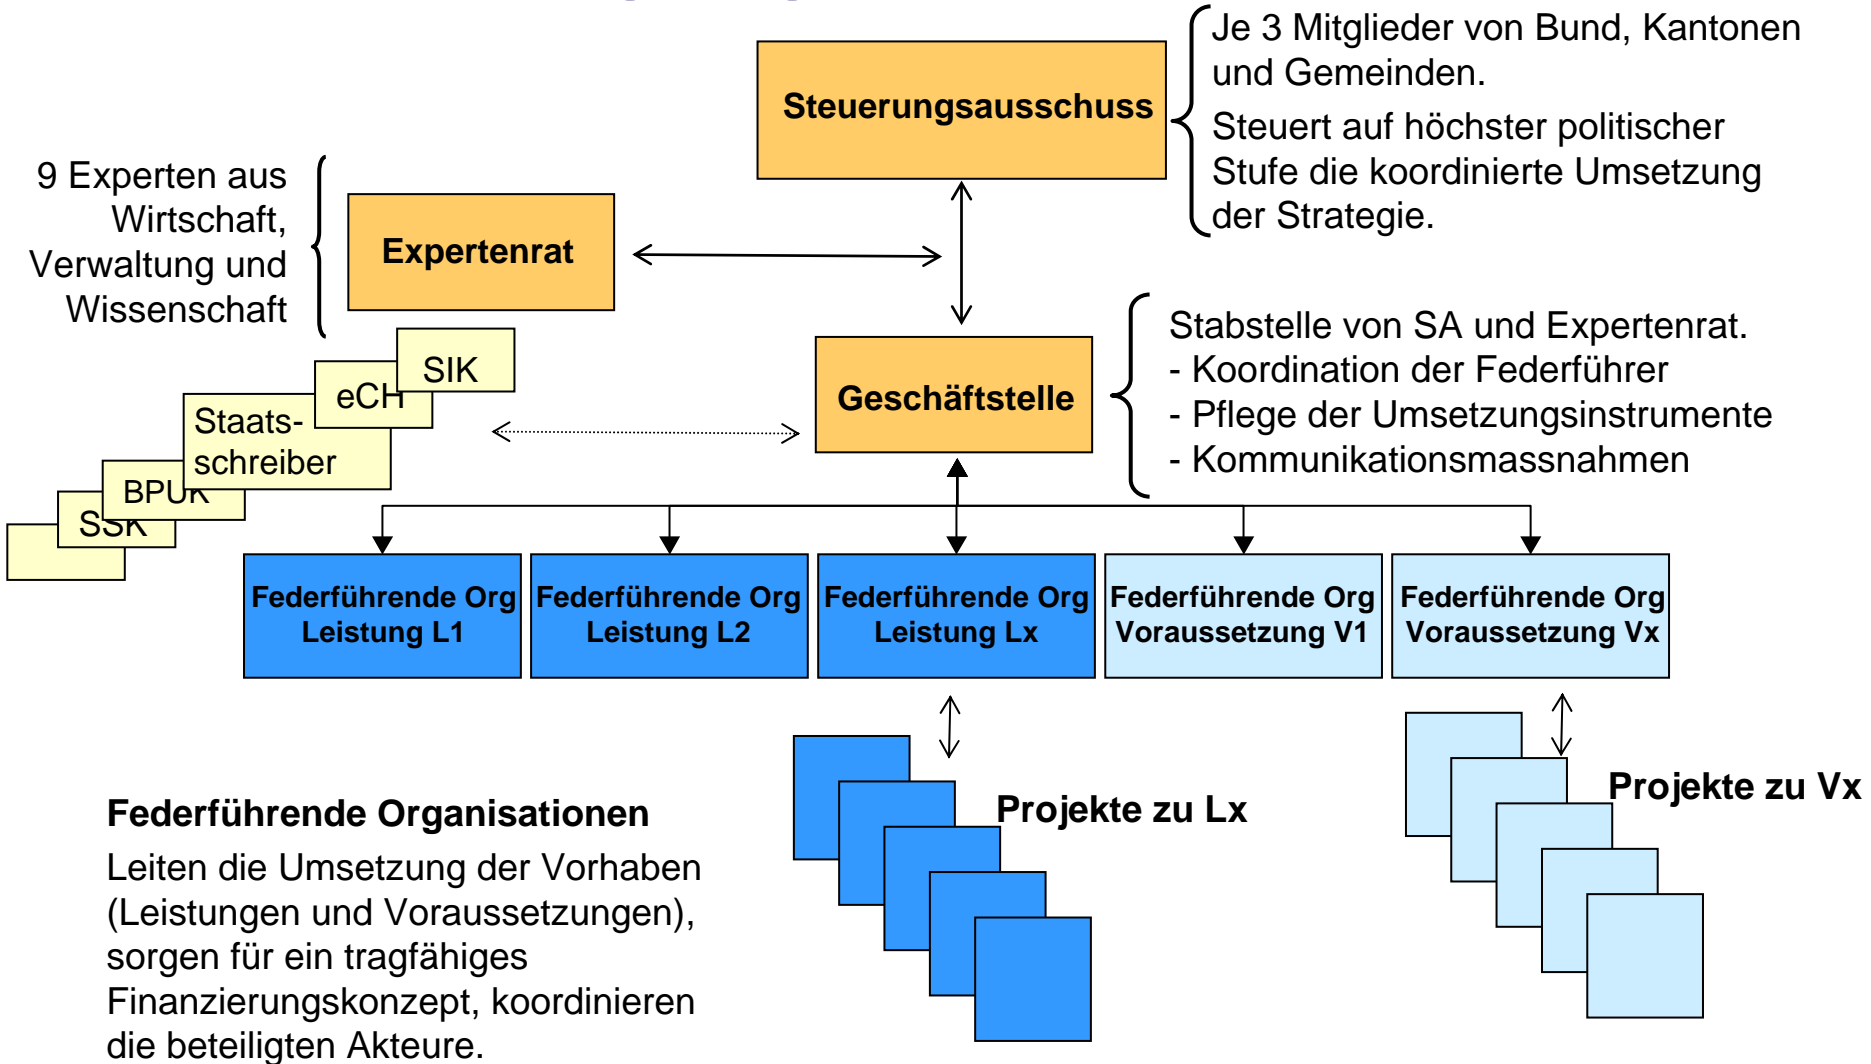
Steuerungsausschuss

Je 3 Mitglieder von Bund, Kantonen und Gemeinden.

Steuert auf höchster politischer Stufe die koordinierte Umsetzung der Strategie.

9 Experten aus Wirtschaft, Verwaltung und Wissenschaft

Expertenrat

SIK

eCH

Staatsschreiber

BPUK

SSK

Geschäftsstelle

Stabstelle von SA und Expertenrat.
- Koordination der Federführer
- Pflege der Umsetzungsinstrumente
- Kommunikationsmassnahmen

| Federführende Org Leistung L1 | Federführende Org Leistung L2 | Federführende Org Leistung Lx | Federführende Org Voraussetzung V1 | Federführende Org Voraussetzung Vx |
|---|---|---|---|---|

Projekte zu Lx

Projekte zu Vx

Federführende Organisationen

Leiten die Umsetzung der Vorhaben (Leistungen und Voraussetzungen), sorgen für ein tragfähiges Finanzierungskonzept, koordinieren die beteiligten Akteure.